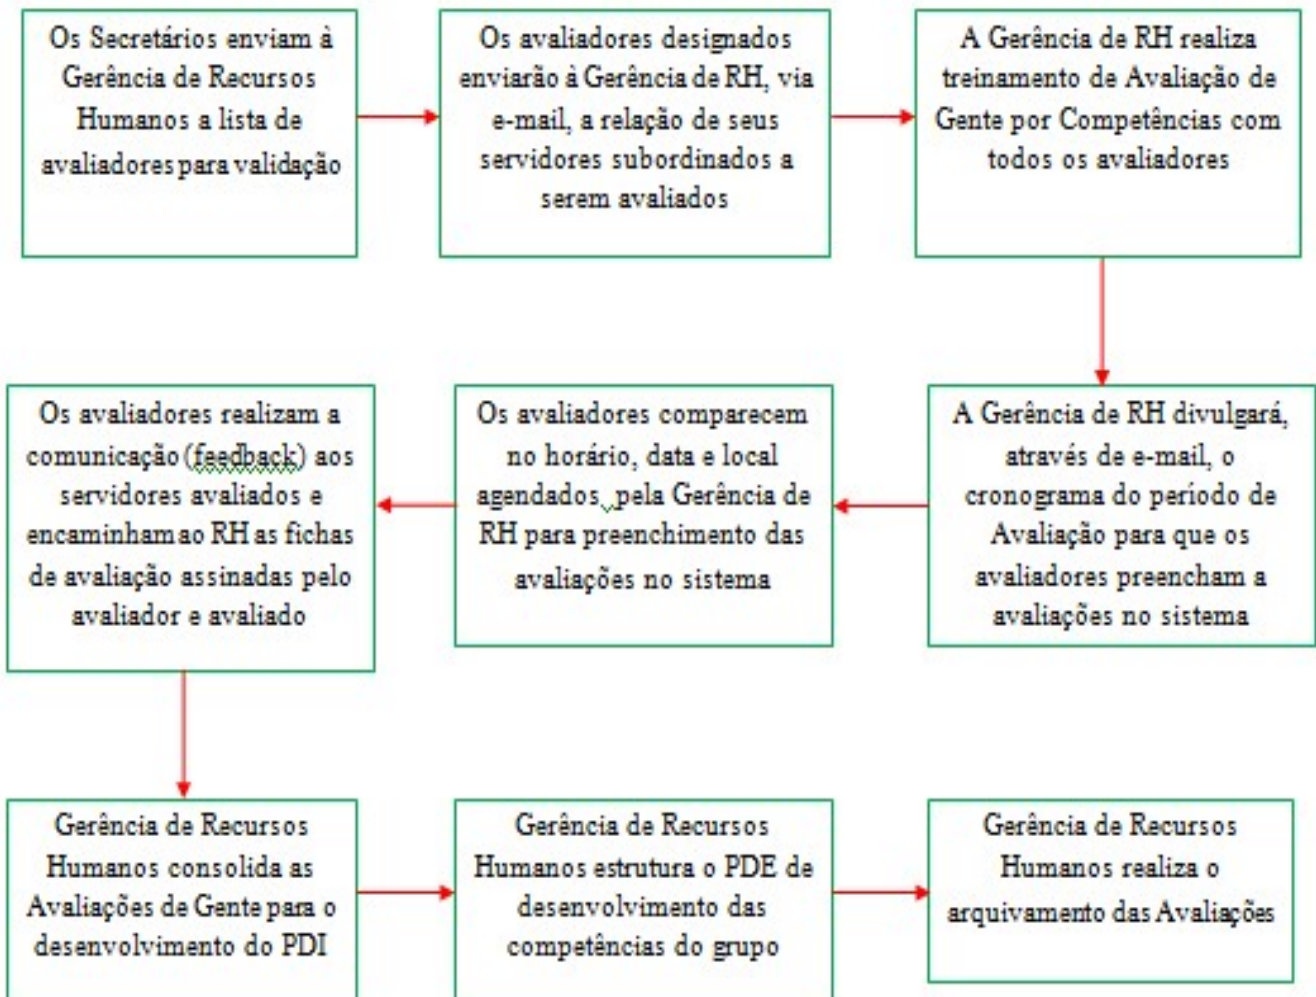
Os Secretários enviam à Gerência de Recursos Humanos a lista de avaliadores para validação

Os avaliadores designados enviarão à Gerência de RH, via e-mail, a relação de seus servidores subordinados a serem avaliados

A Gerência de RH realiza treinamento de Avaliação de Gente por Competências com todos os avaliadores

A Gerência de RH divulgará, através de e-mail, o cronograma do período de Avaliação para que os avaliadores preencham a avaliações no sistema

Os avaliadores comparecem no horário, data e local agendados, pela Gerência de RH para preenchimento das avaliações no sistema

Os avaliadores realizam a comunicação (feedback) aos servidores avaliados e encaminham ao RH as fichas de avaliação assinadas pelo avaliador e avaliado

Gerência de Recursos Humanos consolida as Avaliações de Gente para o desenvolvimento do PDI

Gerência de Recursos Humanos estrutura o PDE de desenvolvimento das competências do grupo

Gerência de Recursos Humanos realiza o arquivamento das Avaliações